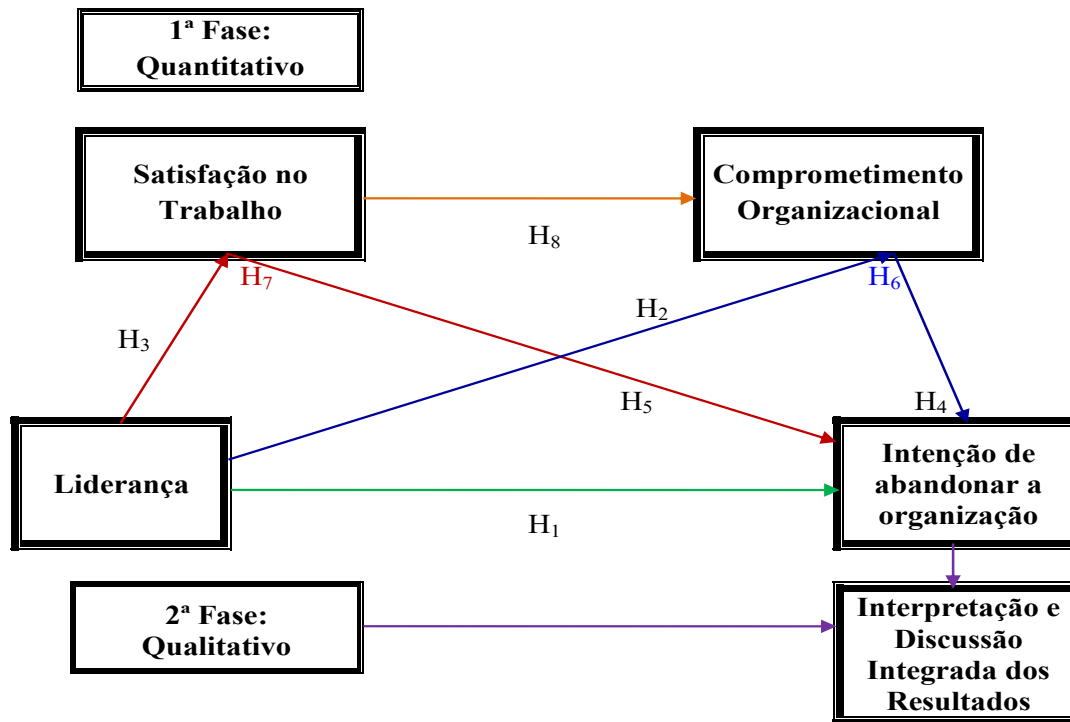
1ª Fase: Quantitativo

Satisfação no Trabalho

Comprometimento Organizacional

$H_8$

$H_7$

$H_6$

$H_3$

$H_2$

$H_5$

$H_4$

Liderança

Intenção de abandonar a organização

$H_1$

2ª Fase: Qualitativo

Interpretação e Discussão Integrada dos Resultados